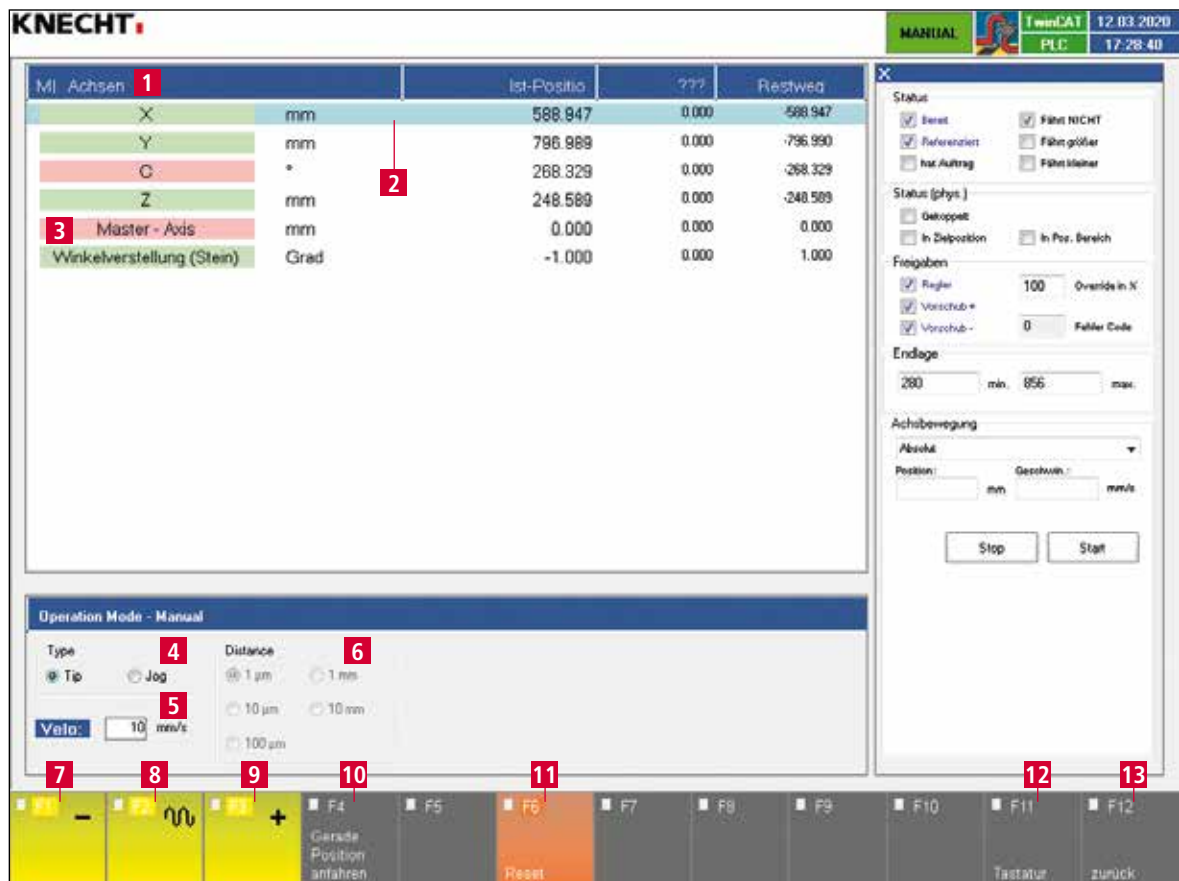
KNECHT

MANUAL TwinCAT 12.03.2020
PLC 17:28:40

| MI Achsen 1 | | Ist-Positio | ??? | Restweg |
|---|---|---|---|---|
| X | mm | 588.947 | 0.000 | -588.947 |
| Y | mm | 796.989 | 0.000 | -796.990 |
| C | ° | 268.329 | 0.000 | -268.329 |
| Z | mm | 248.589 | 0.000 | -248.589 |
| Master - Axis | mm | 0.000 | 0.000 | 0.000 |
| Winkelverstellung (Stein) | Grad | -1.000 | 0.000 | 1.000 |

2
3

X
Status
Bereit
Fährt NICHT
Referenziert
Fährt größer
hat Auftrag
Fährt kleiner
Status (phys.)
Gekoppelt
In Zielposition
In Pos. Bereich
Freigaben
Regler
100
Override in %
Vorschub +
Vorschub -
0
Fehler Code
Endlage
280
min.
856
max.
Achsbewegung
Absolut
Position:
mm
Geschwin.:
mm/s
Stop
Start

Operation Mode - Manual
Type 4
Tip
Jog
Distance 6
1 µm
1 mm
10 µm
10 mm
100 µm
5
Velo: 10 mm/s

7 8 9 10 11 12 13
F1 −
F2
F3 +
F4 Gerade Position anfahren
F5
F6 Reset
F7
F8
F9
F10
F11 Tastatur
F12 zurück